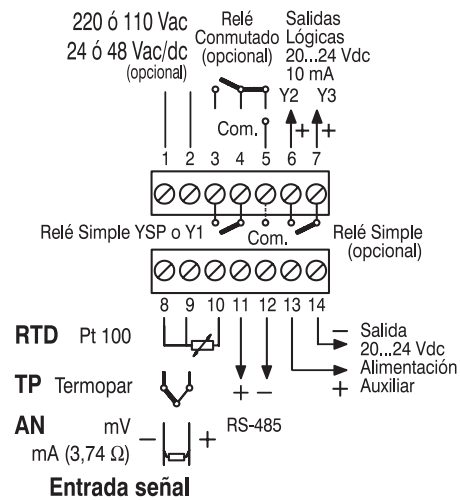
220 ó 110 Vac
24 ó 48 Vac/dc
(opcional)

Relé Conmutado (opcional)

Salidas Lógicas
20...24 Vdc
10 mA

Y2 Y3

Com.

+ +

1 2 3 4 5 6 7

Relé Simple YSP o Y1

Com.

Relé Simple (opcional)

8 9 10 11 12 13 14

RTD Pt 100

TP Termopar

AN mV
mA (3,74 Ω)

— +

+ —

RS-485

— Salida
20...24 Vdc
Alimentación
+ Auxiliar

Entrada señal